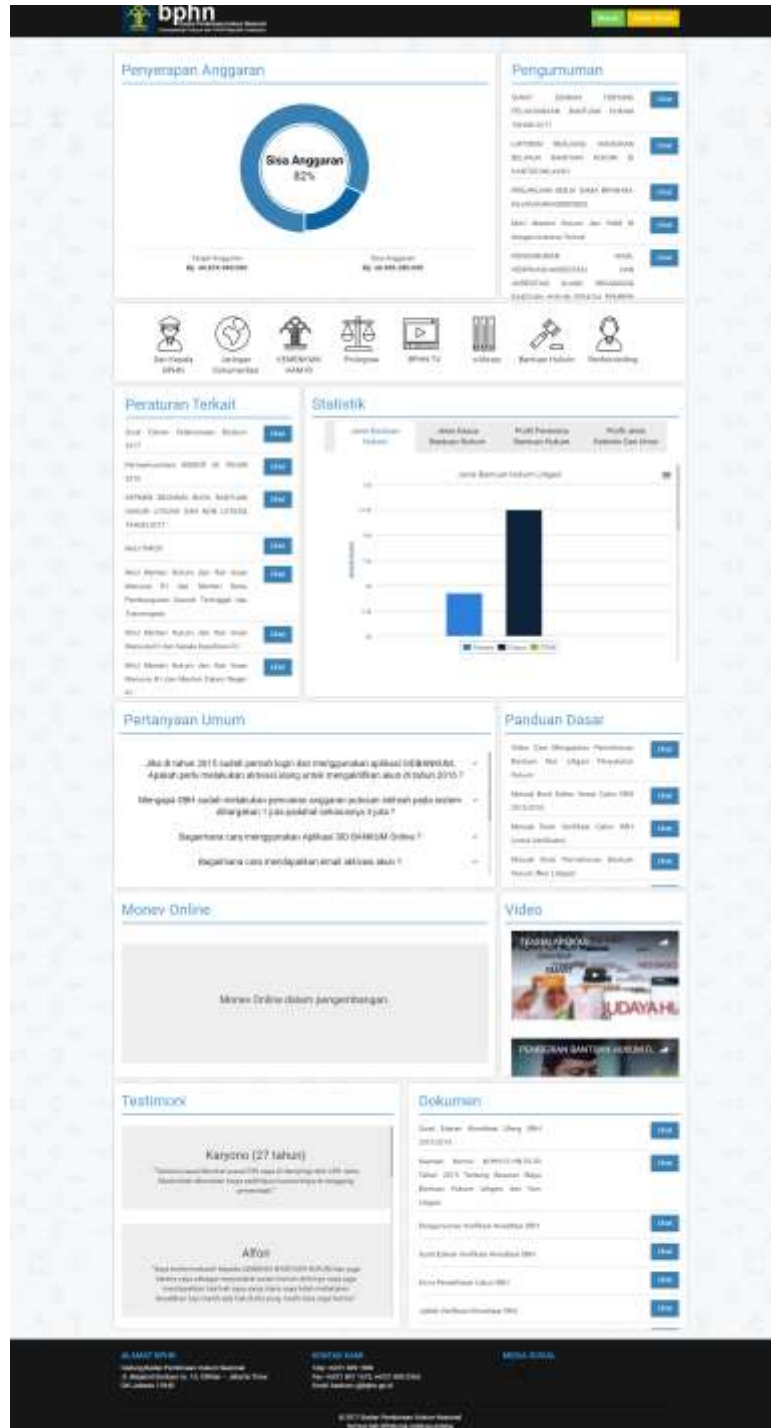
bphn

Penyerapan Anggaran

Sisa Anggaran
82%

Pengumuman

Lihat

Lihat

Lihat

Lihat

Lihat

Dari Kepala BPHN

Jaringan Dokumentasi

KEMENKUMHAM RI

Prolegnas

BPHN TV

e-library

Bantuan Hukum

Pembinaan

Peraturan Terkait

Lihat

Lihat

Lihat

Lihat

Lihat

Lihat

Lihat

Statistik

Jenis Bantuan Hukum Litigasi

Pertanyaan Umum

Jika di tahun 2015 sudah pernah login dan menggunakan aplikasi SIDBANKUM, Apakah perlu melakukan aktivasi ulang untuk mengaktifkan akun di tahun 2016 ?

Mengapa OBH sudah melakukan pencairan anggaran jaminan namun pada sistem ditampilkan 0 juta padahal seharusnya 0 juta ?

Bagaimana cara menggunakan Aplikasi SID BANKUM Online ?

Bagaimana cara mendapatkan email aktivasi akun ?

Panduan Dasar

Lihat

Lihat

Lihat

Lihat

Monev Online

Monev Online dalam pengembangan

Video

Testimoni

Karyono (27 tahun)

Alfon

Dokumen

Lihat

Lihat

Lihat

Lihat

Lihat

Lihat

ALAMAT BPHN

KONTAK KAMI

MEDIA SOSIAL